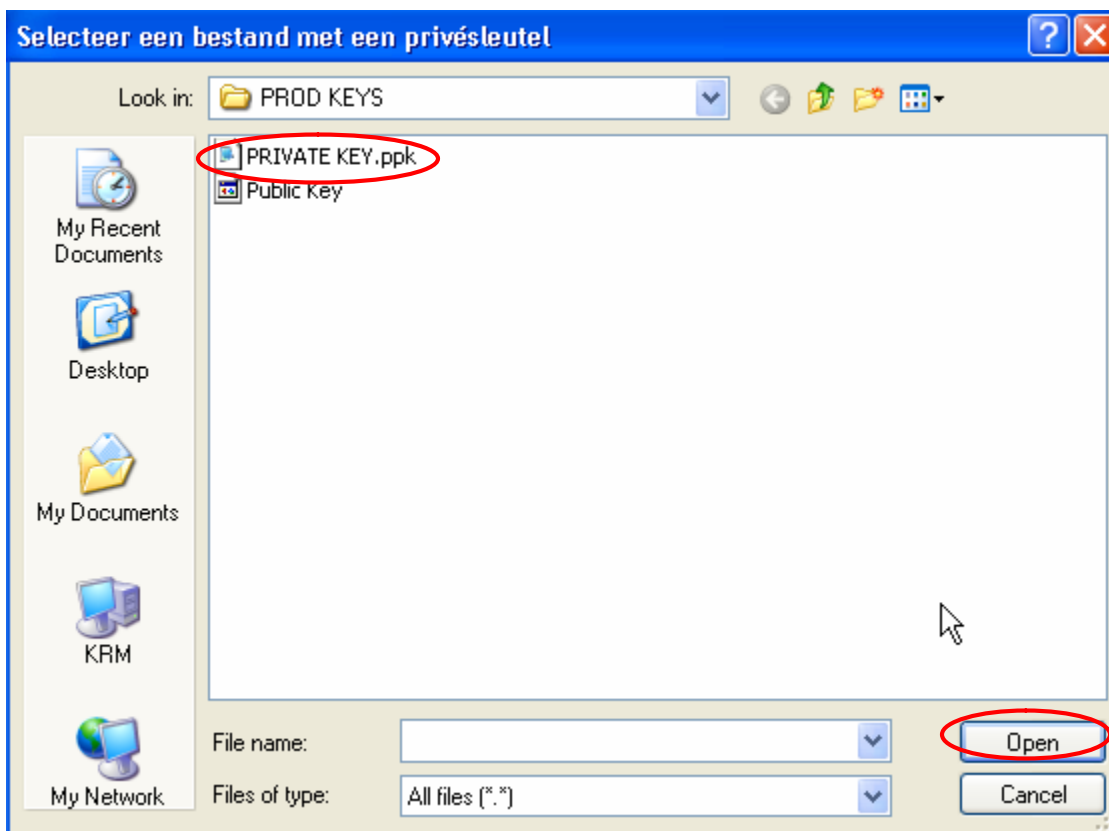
Selecteer een bestand met een privésleutel

Look in: PROD KEYS

PRIVATE KEY.ppk
Public Key

My Recent Documents
Desktop
My Documents
KRM
My Network

File name:
Files of type: All files (*.*)

Open
Cancel